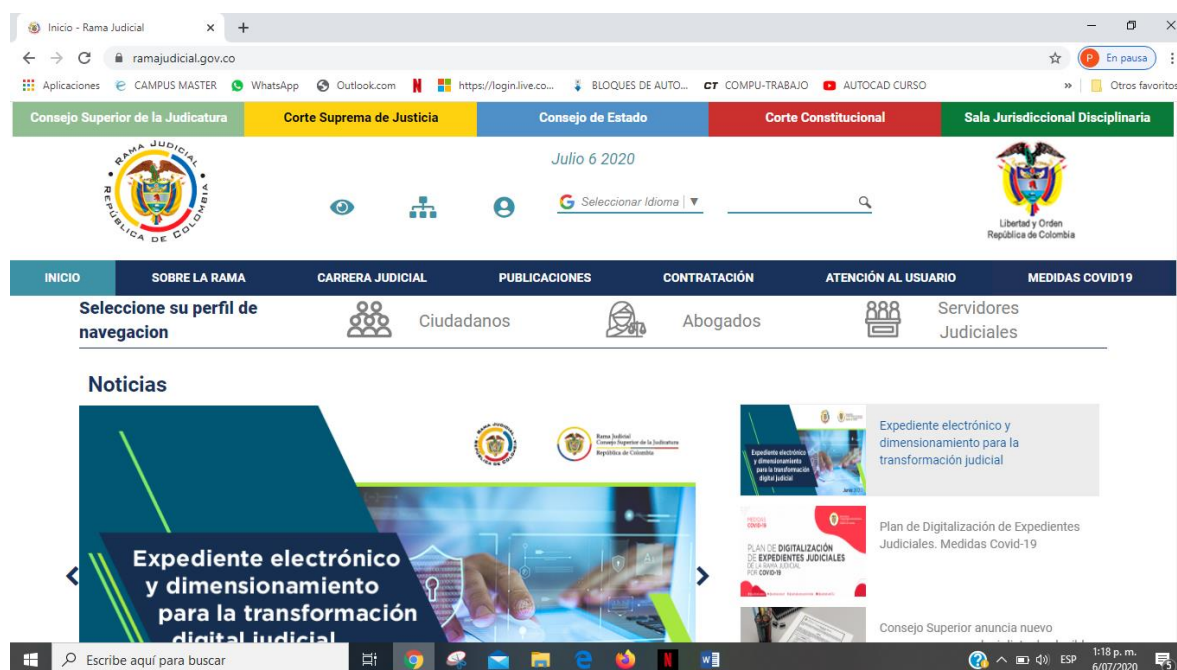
Inicio - Rama Judicial ×
ramajudicial.gov.co
En pausa
Aplicaciones CAMPUS MASTER WhatsApp Outlook.com https://login.live.co... BLOQUES DE AUTO... COMPU-TRABAJO AUTOCAD CURSO » Otros favoritos

Consejo Superior de la Judicatura | Corte Suprema de Justicia | Consejo de Estado | Corte Constitucional | Sala Jurisdiccional Disciplinaria

RAMA JUDICIAL REPÚBLICA DE COLOMBIA

Julio 6 2020

Seleccionar Idioma ▼

Libertad y Orden República de Colombia

INICIO SOBRE LA RAMA CARRERA JUDICIAL PUBLICACIONES CONTRATACIÓN ATENCIÓN AL USUARIO MEDIDAS COVID19

Seleccione su perfil de navegacion
Ciudadanos
Abogados
Servidores Judiciales

Noticias

Rama Judicial Consejo Superior de la Judicatura República de Colombia

Expediente electrónico y dimensionamiento para la transformación digital judicial

Expediente electrónico y dimensionamiento para la transformación judicial

Plan de Digitalización de Expedientes Judiciales. Medidas Covid-19

PLAN DE DIGITALIZACIÓN DE EXPEDIENTES JUDICIALES DE LA RAMA JUDICIAL POR COVID-19

Consejo Superior anuncia nuevo

Escribe aquí para buscar
ESP 1:18 p. m. 6/07/2020